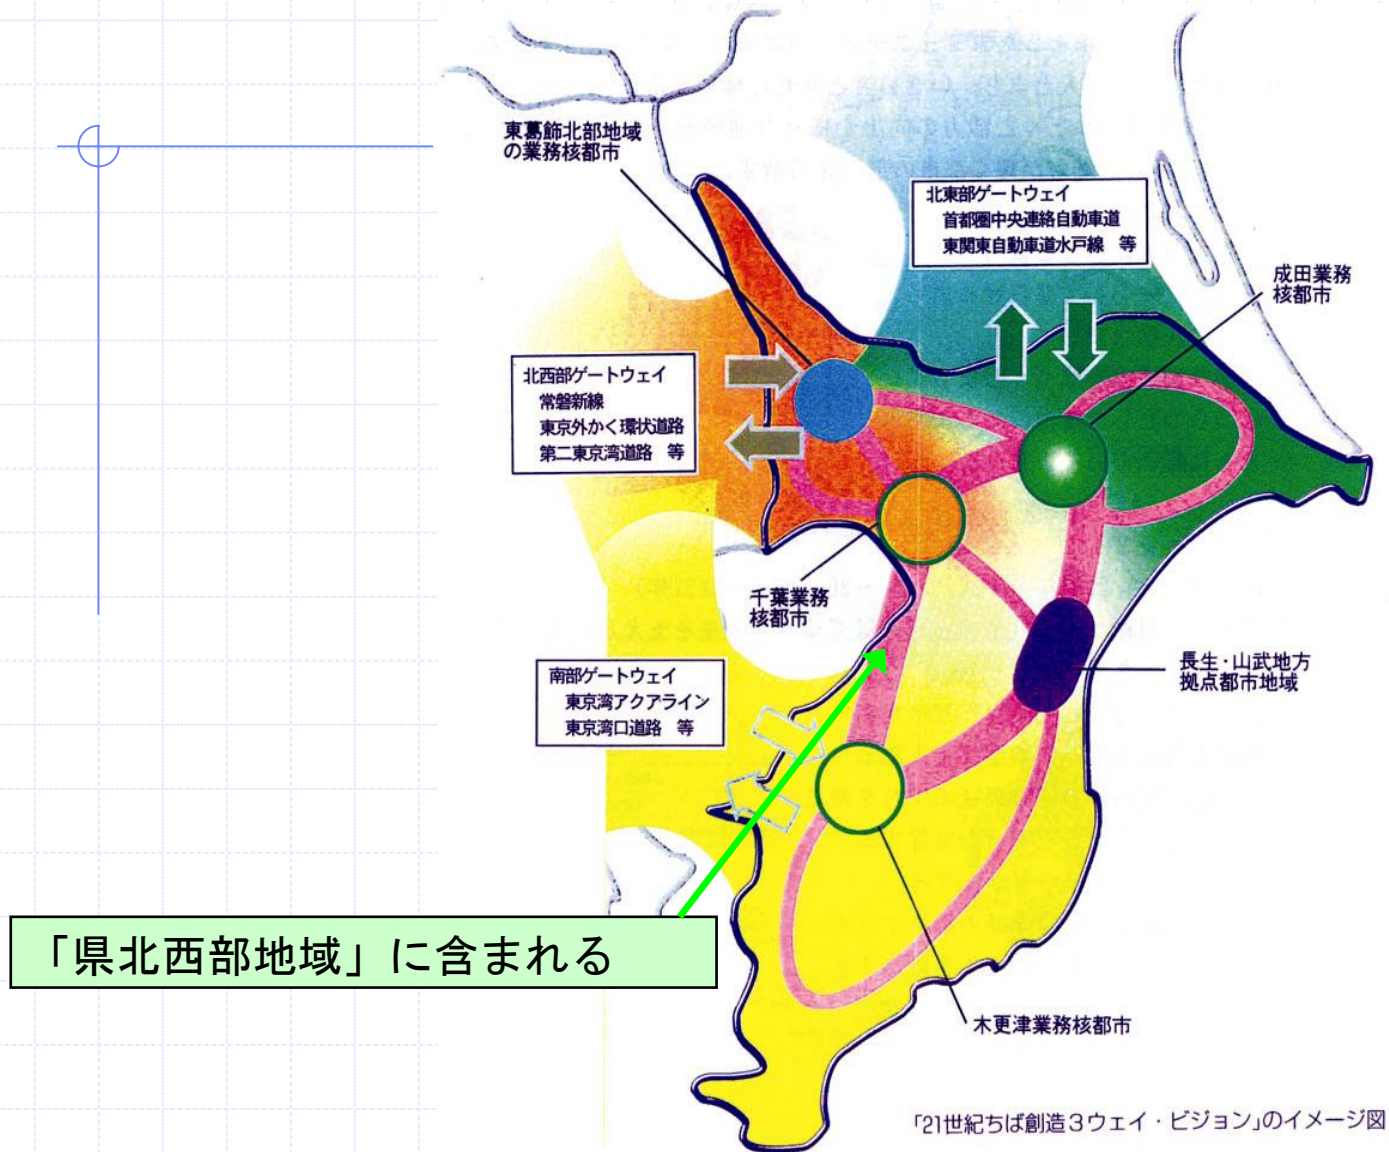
東葛飾北部地域
の業務核都市

北東部ゲートウェイ
首都圏中央連絡自動車道
東関東自動車道水戸線　等

成田業務
核都市

北西部ゲートウェイ
常磐新線
東京外かく環状道路
第二東京湾道路　等

千葉業務
核都市

長生・山武地方
拠点都市地域

南部ゲートウェイ
東京湾アクアライン
東京湾口道路　等

「県北西部地域」に含まれる

木更津業務核都市

「21世紀ちば創造３ウェイ・ビジョン」のイメージ図